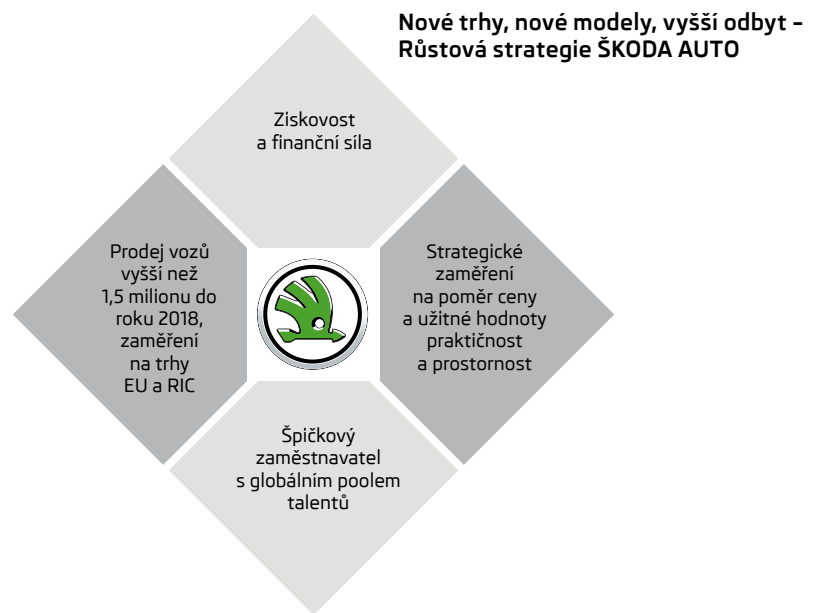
Nové trhy, nové modely, vyšší odbyt – Růstová strategie ŠKODA AUTO

Ziskovost a finanční síla

Prodej vozů vyšší než 1,5 milionu do roku 2018, zaměření na trhy EU a RIC

Strategické zaměření na poměr ceny a užitné hodnoty praktičnost a prostornost

Špičkový zaměstnavatel s globálním poolem talentů